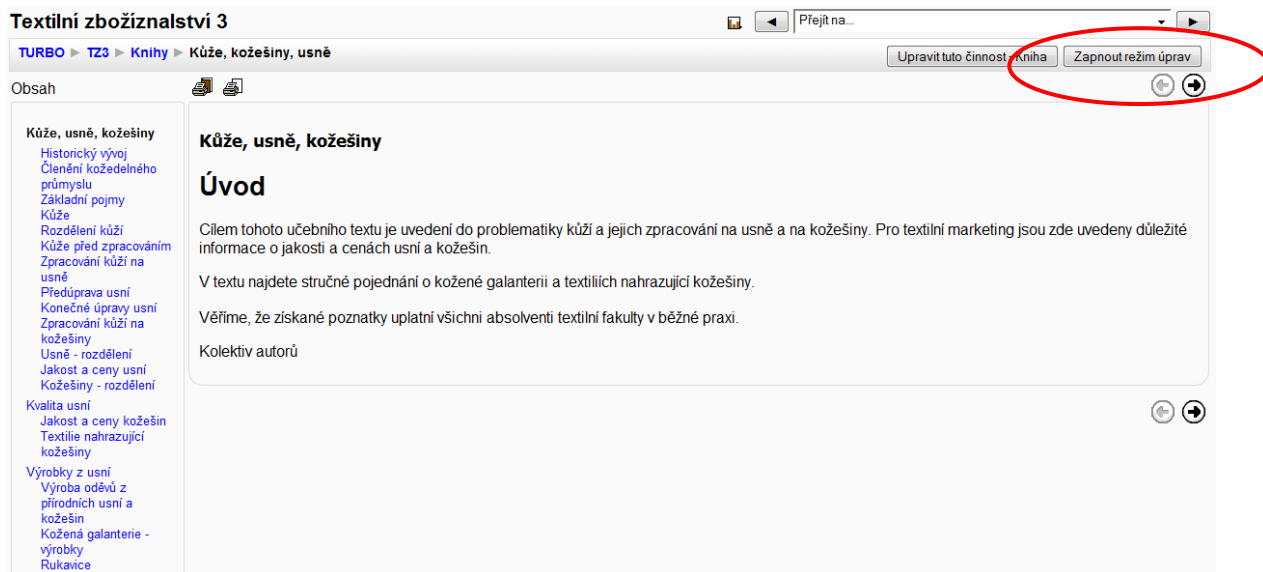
Textilní zbožíznalství 3

◄ Přejít na... ►

TURBO ► TZ3 ► Knihy ► Kůže, kožešiny, usně

Upravit tuto činnost Kniha Zapnout režim úprav

Obsah

Kůže, usně, kožešiny
Historický vývoj
Členění kožedelného průmyslu
Základní pojmy
Kůže
Rozdělení kůží
Kůže před zpracováním
Zpracování kůží na usně
Předúprava usní
Konečné úpravy usní
Zpracování kůží na kožešiny
Usně - rozdělení
Jakost a ceny usní
Kožešiny - rozdělení
Kvalita usní
Jakost a ceny kožešin
Textilie nahrazující kožešiny
Výrobky z usní
Výroba oděvů z přírodních usní a kožešin
Kožená galanterie - výrobky
Rukavice

Kůže, usně, kožešiny

Úvod

Cílem tohoto učebního textu je uvedení do problematiky kůží a jejich zpracování na usně a na kožešiny. Pro textilní marketing jsou zde uvedeny důležité informace o jakosti a cenách usní a kožešin.

V textu najdete stručné pojednání o kožené galanterii a textiliích nahrazující kožešiny.

Věříme, že získané poznatky uplatní všichni absolventi textilní fakulty v běžné praxi.

Kolektiv autorů